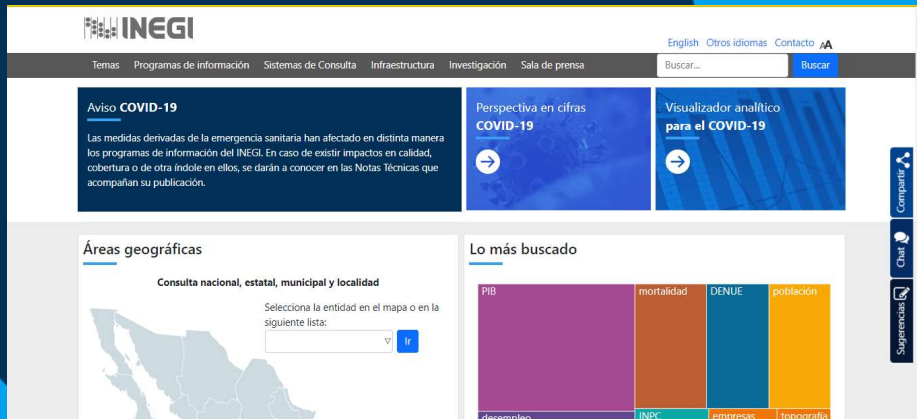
INEGI

English Otros idiomas Contacto AA

Temas Programas de información Sistemas de Consulta Infraestructura Investigación Sala de prensa

Buscar...

Buscar

Aviso COVID-19

Las medidas derivadas de la emergencia sanitaria han afectado en distinta manera los programas de información del INEGI. En caso de existir impactos en calidad, cobertura o de otra índole en ellos, se darán a conocer en las Notas Técnicas que acompañan su publicación.

Perspectiva en cifras COVID-19

Visualizador analítico para el COVID-19

Compartir

Chat

Sugerencias

Áreas geográficas

Consulta nacional, estatal, municipal y localidad

Selecciona la entidad en el mapa o en la siguiente lista:

Ir

Lo más buscado

PIB

mortalidad

DENUE

población

desempleo

INPC

empresas

topografía